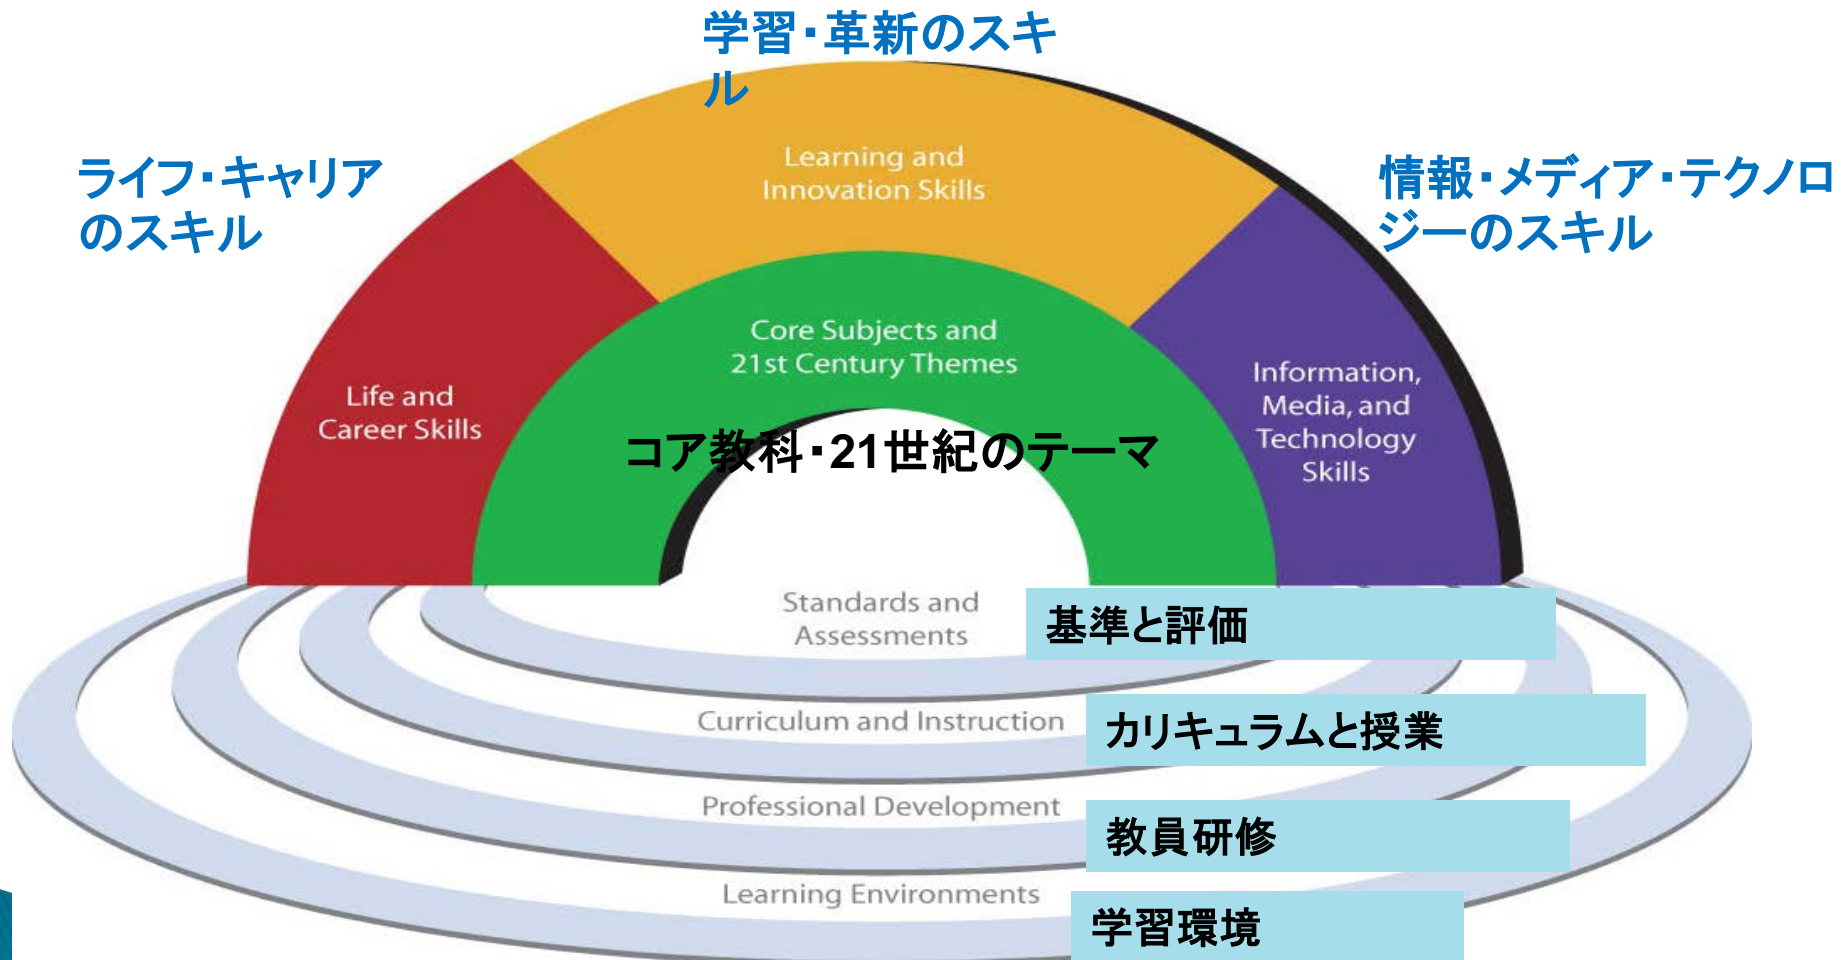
学習・革新のスキル

ライフ・キャリアのスキル

情報・メディア・テクノロジーのスキル

Learning and Innovation Skills

Life and Career Skills

Core Subjects and 21st Century Themes

コア教科・21世紀のテーマ

Information, Media, and Technology Skills

Standards and Assessments

基準と評価

Curriculum and Instruction

カリキュラムと授業

Professional Development

教員研修

Learning Environments

学習環境